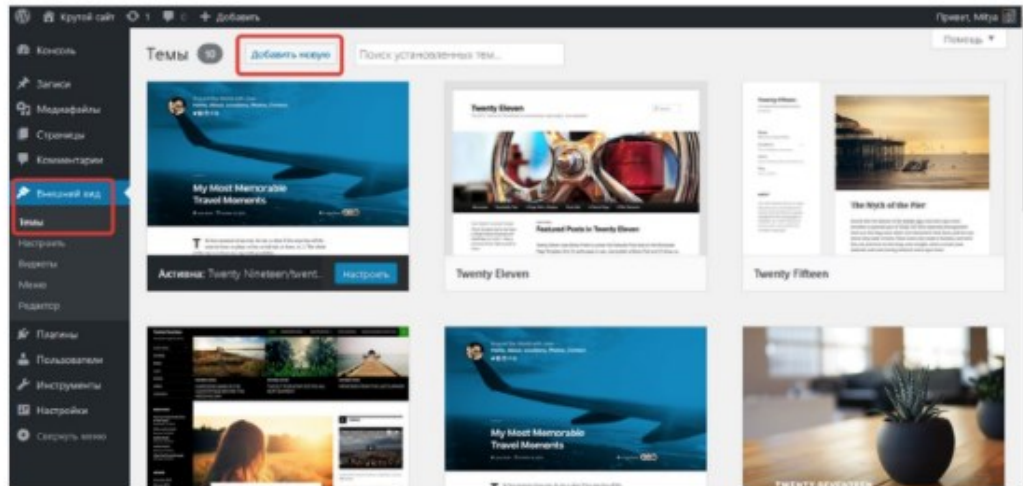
Крутой сайт 1 0 + Добавить

Привет, Mitya

Консоль

Записи

Медиафайлы

Страницы

Комментарии

Внешний вид

Темы

Настроить

Виджеты

Меню

Редактор

Плагины

Пользователи

Инструменты

Настройки

Свернуть меню

Темы 10 Добавить новую Поиск установленных тем...

Помощь ▼

My Most Memorable Travel Moments

Активна: Twenty Nineteen/twent... Настроить

Twenty Eleven

Featured Posts in Twenty Eleven

Twenty Eleven

The Myth of the Pier

Twenty Fifteen

My Most Memorable Travel Moments

TWENTY SEVENTEEN